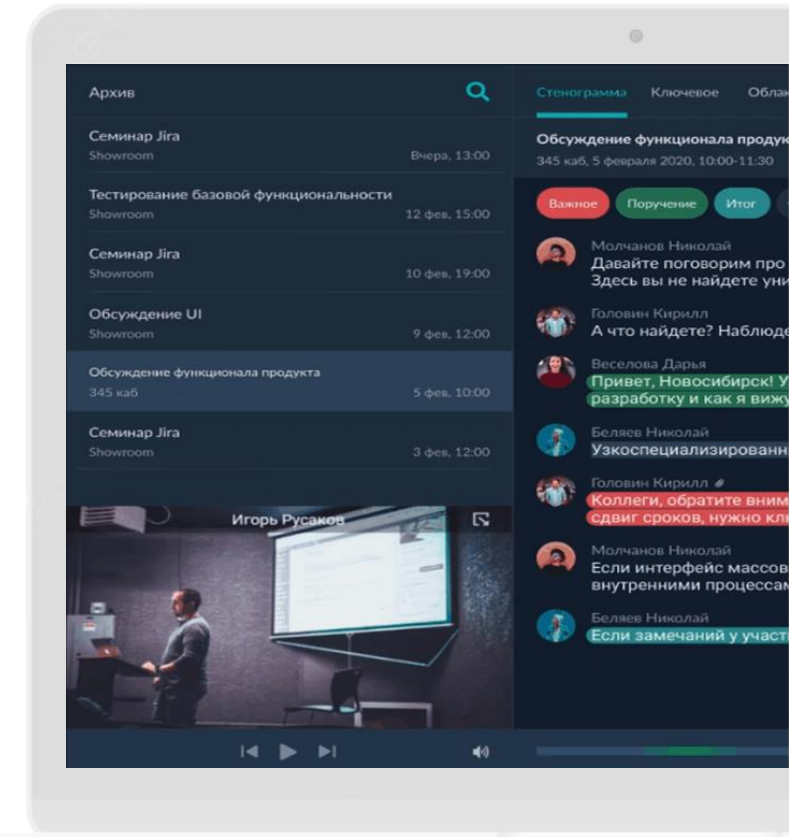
Архив

Семинар Jira
Showroom Вчера, 13:00

Тестирование базовой функциональности
Showroom 12 фев, 15:00

Семинар Jira
Showroom 10 фев, 19:00

Обсуждение UI
Showroom 9 фев, 12:00

Обсуждение функционала продукта
345 каб 5 фев, 10:00

Семинар Jira
Showroom 3 фев, 12:00

Игорь Русаков

Стенограмма Ключевое Облак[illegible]

Обсуждение функционала продук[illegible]
345 каб, 5 февраля 2020, 10:00-11:30

Важное Поручение Итог

Молчанов Николай
Давайте поговорим про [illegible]
Здесь вы не найдете уни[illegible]

Головин Кирилл
А что найдете? Наблюде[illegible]

Веселова Дарья
Привет, Новосибирск! У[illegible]
разработку и как я вижу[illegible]

Беляев Николай
Узкоспециализированн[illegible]

Головин Кирилл
Коллеги, обратите вним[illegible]
сдвиг сроков, нужно кл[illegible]

Молчанов Николай
Если интерфейс массов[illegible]
внутренними процессам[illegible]

Беляев Николай
Если замечаний у участ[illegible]